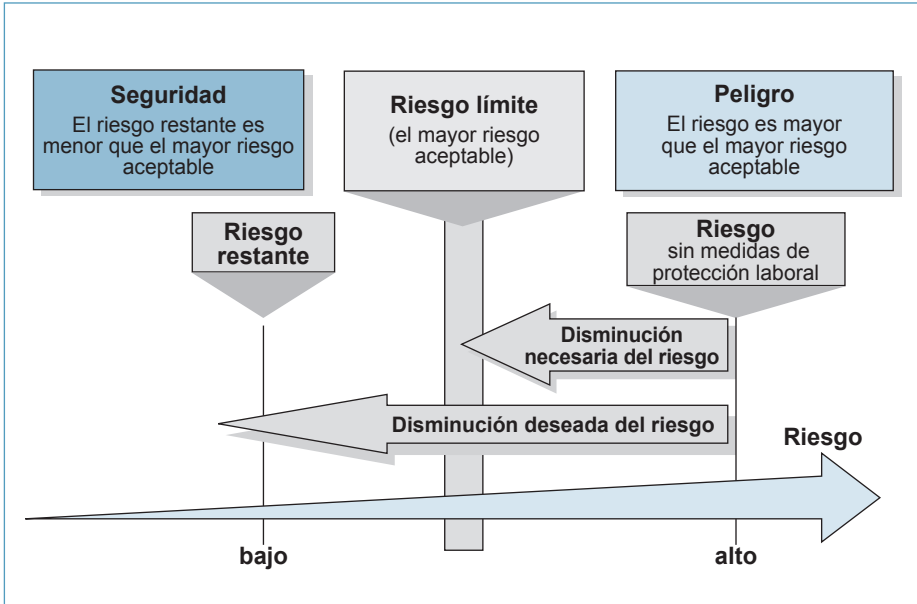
Seguridad
El riesgo restante es menor que el mayor riesgo aceptable

Riesgo límite
(el mayor riesgo aceptable)

Peligro
El riesgo es mayor que el mayor riesgo aceptable

Riesgo restante

Riesgo
sin medidas de protección laboral

Disminución necesaria del riesgo

Disminución deseada del riesgo

Riesgo

bajo

alto